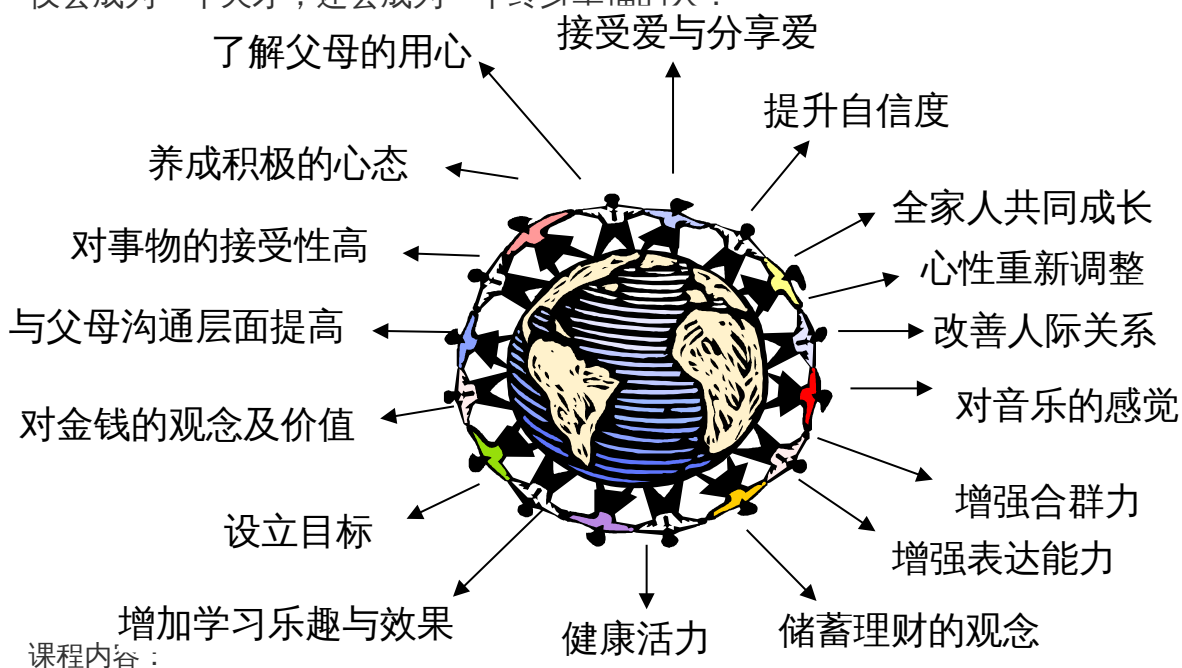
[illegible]
接受爱与分享爱
了解父母的用心
提升自信度
养成积极的心态
全家人共同成长
对事物的接受性高
心性重新调整
与父母沟通层面提高
改善人际关系
对音乐的感觉
对金钱的观念及价值
增强合群力
设立目标
增强表达能力
增加学习乐趣与效果
健康活力
储蓄理财的观念
课程内容：